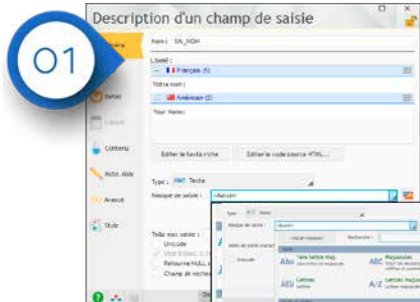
Description d'un champ de saisie

01

Général

Nom : SAI_NOM

Libellé :

Français (5)

Votre nom :

Américain (2)

Your Name:

Détail

Contenu

Note, Aide

Avancé

Style

Editer le texte riche

Editer le code source HTML...

Type : Texte

Masque de saisie : <Aucun>

Taille max saisie :

Unicode

Retourne NULL

Champ de recherche

Type :

Masque de saisie :

<Aucun>

Recherche :

Unicode

Abc

Tout lettres maj.

Abc

Majuscules

AEO

Lettres

A/Z

Lettres majus